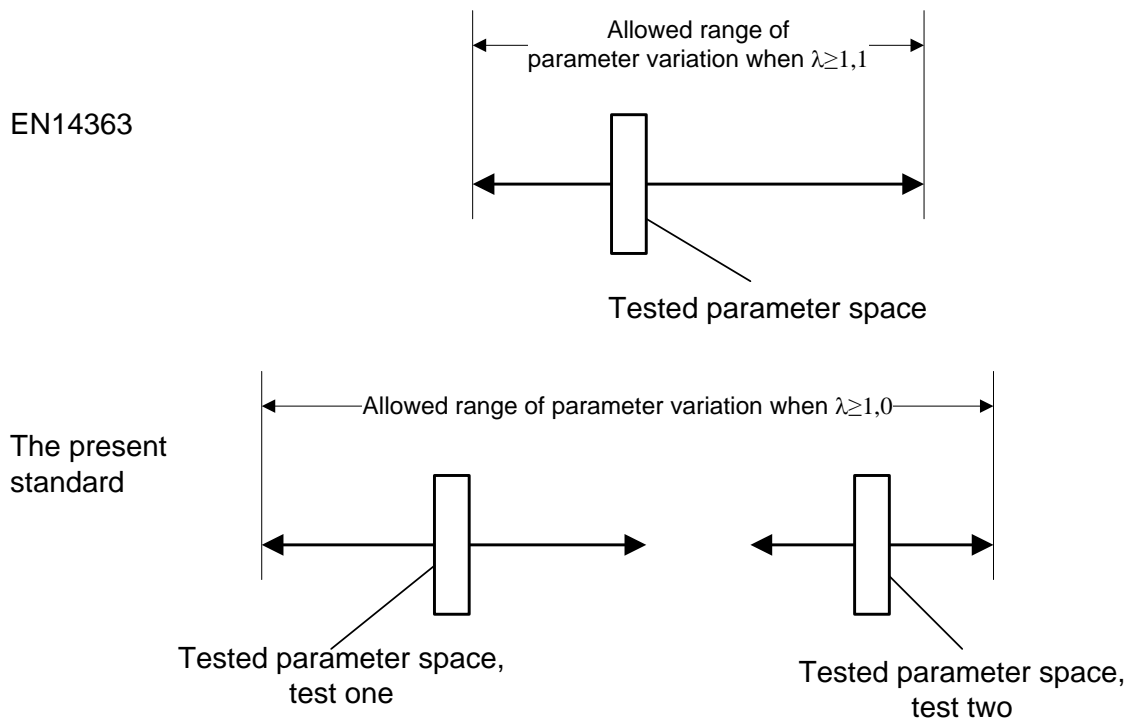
Allowed range of parameter variation when $\lambda \geq 1,1$

EN14363

Tested parameter space

Allowed range of parameter variation when $\lambda \geq 1,0$

The present standard

Tested parameter space, test one

Tested parameter space, test two